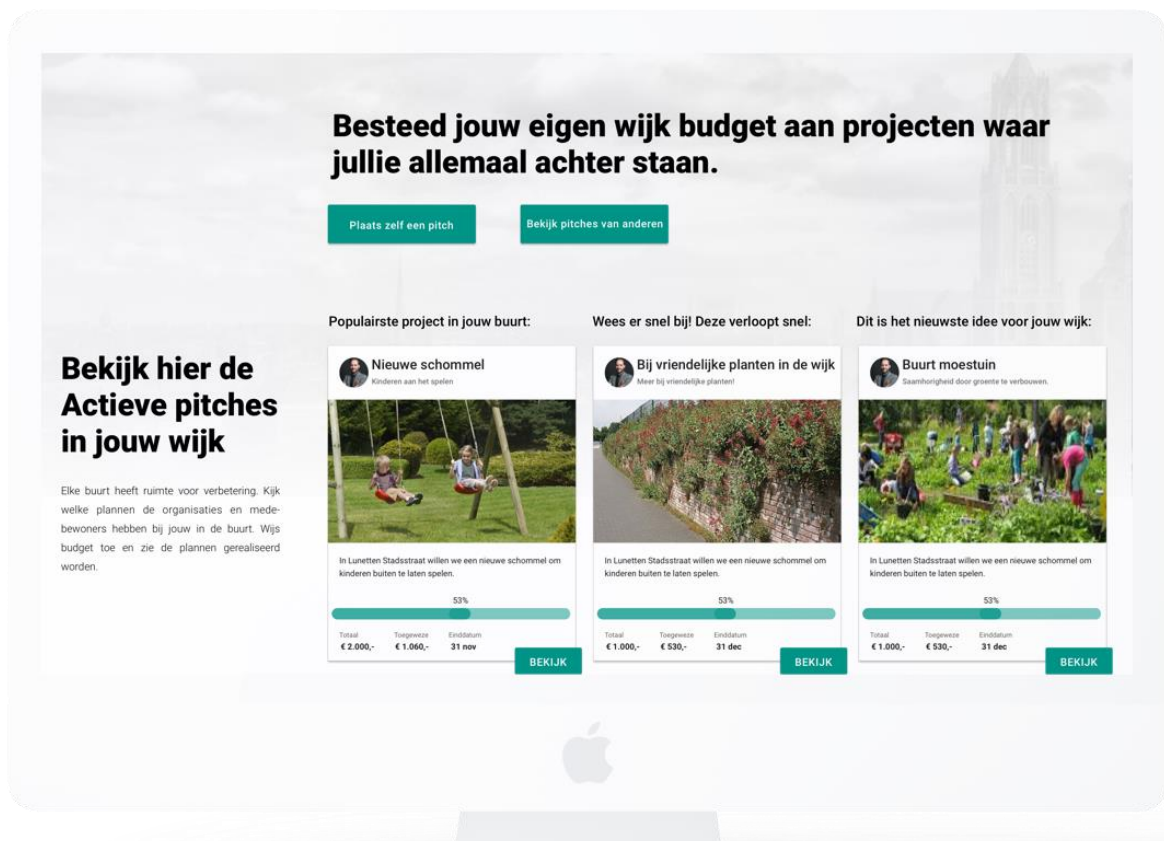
Besteed jouw eigen wijk budget aan projecten waar jullie allemaal achter staan.

Plaats zelf een pitch

Bekijk pitches van anderen

Bekijk hier de Actieve pitches in jouw wijk

Elke buurt heeft ruimte voor verbetering. Kijk welke plannen de organisaties en medebewoners hebben bij jouw in de buurt. Wijs budget toe en zie de plannen gerealiseerd worden.

Populairste project in jouw buurt:

Nieuwe schommel
Kinderen aan het spelen

In Lunetten Stadsstraat willen we een nieuwe schommel om kinderen buiten te laten spelen.

53%

| Totaal | Toegeweze | Einddatum |
|---|---|---|
| € 2.000,- | € 1.060,- | 31 nov |

BEKIJK

Wees er snel bij! Deze verloopt snel:

Bij vriendelijke planten in de wijk
Meer bij vriendelijke planten!

In Lunetten Stadsstraat willen we een nieuwe schommel om kinderen buiten te laten spelen.

53%

| Totaal | Toegeweze | Einddatum |
|---|---|---|
| € 1.000,- | € 530,- | 31 dec |

BEKIJK

Dit is het nieuwste idee voor jouw wijk:

Buurt moestuin
Saamhorigheid door groente te verbouwen.

In Lunetten Stadsstraat willen we een nieuwe schommel om kinderen buiten te laten spelen.

53%

| Totaal | Toegeweze | Einddatum |
|---|---|---|
| € 1.000,- | € 530,- | 31 dec |

BEKIJK